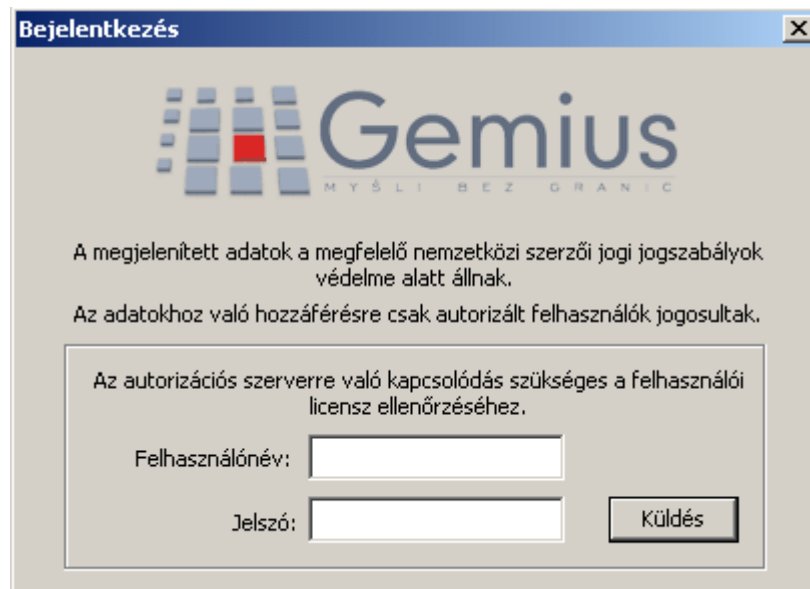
Bejelentkezés

Gemius
MYŠLI BEZ GRANIC

A megjelenített adatok a megfelelő nemzetközi szerzői jogi jogszabályok védelme alatt állnak.

Az adatokhoz való hozzáférésre csak autorizált felhasználók jogosultak.

Az autorizációs szerverre való kapcsolódás szükséges a felhasználói licensz ellenőrzéséhez.

Felhasználónév:

Jelszó:

Küldés